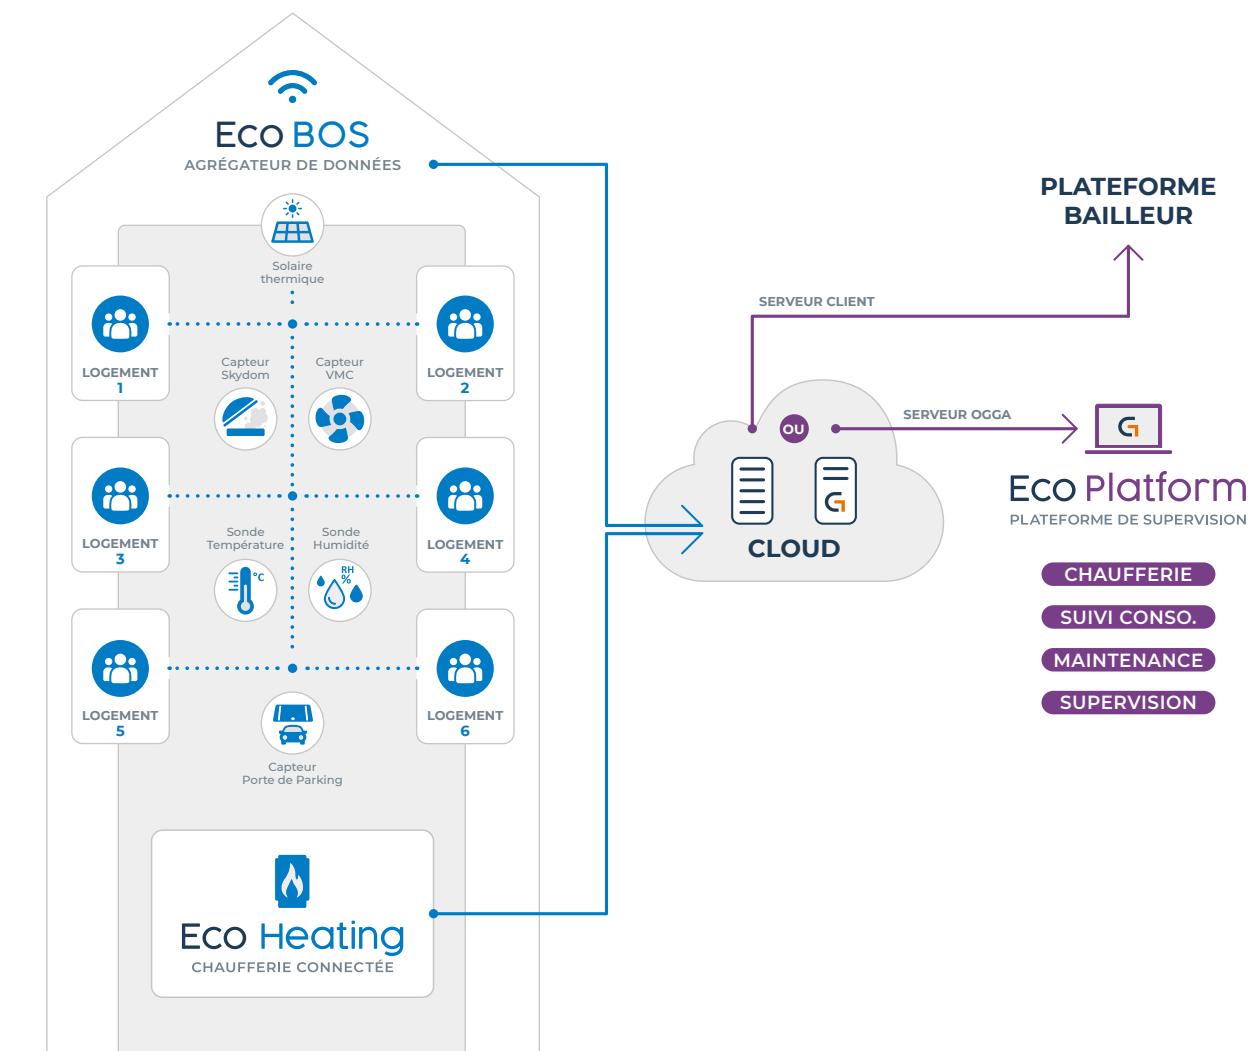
Eco BOS
AGRÉGATEUR DE DONNÉES

Solaire thermique

LOGEMENT 1

LOGEMENT 2

Capteur Skydom

Capteur VMC

LOGEMENT 3

LOGEMENT 4

Sonde Température

Sonde Humidité

°C

RH %

LOGEMENT 5

LOGEMENT 6

Capteur Porte de Parking

Eco Heating
CHAUFFERIE CONNECTÉE

PLATEFORME BAILLEUR

SERVEUR CLIENT

OU

SERVEUR OGGA

CLOUD

Eco Platform
PLATEFORME DE SUPERVISION

CHAUFFERIE
SUIVI CONSO.
MAINTENANCE
SUPERVISION